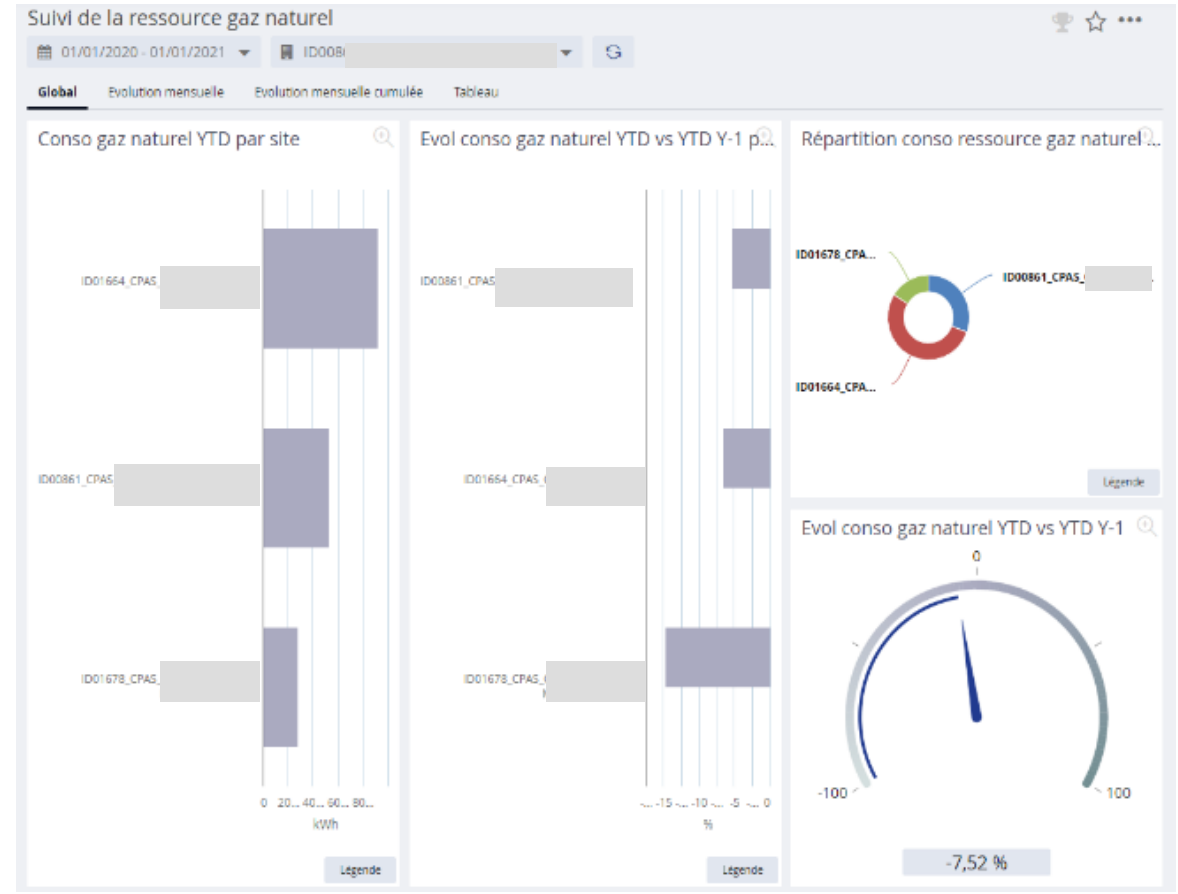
Suivi de la ressource gaz naturel

01/01/2020 - 01/01/2021
ID008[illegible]

Global
Evolution mensuelle
Evolution mensuelle cumulée
Tableau

Conso gaz naturel YTD par site

ID01664_CPAS_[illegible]
ID00861_CPAS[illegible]
ID01678_CPAS_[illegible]

0 20... 40... 60... 80...
kWh

Légende

Evol conso gaz naturel YTD vs YTD Y-1 p...

ID00861_CPAS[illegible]
ID01664_CPAS_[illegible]
ID01678_CPAS_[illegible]

-... -15 -... -10 -... -5 -... 0
%

Légende

Répartition conso ressource gaz naturel ...

ID01678_CPA...
ID00861_CPAS_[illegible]
ID01664_CPA...

Légende

Evol conso gaz naturel YTD vs YTD Y-1

0
-100
100

-7,52 %